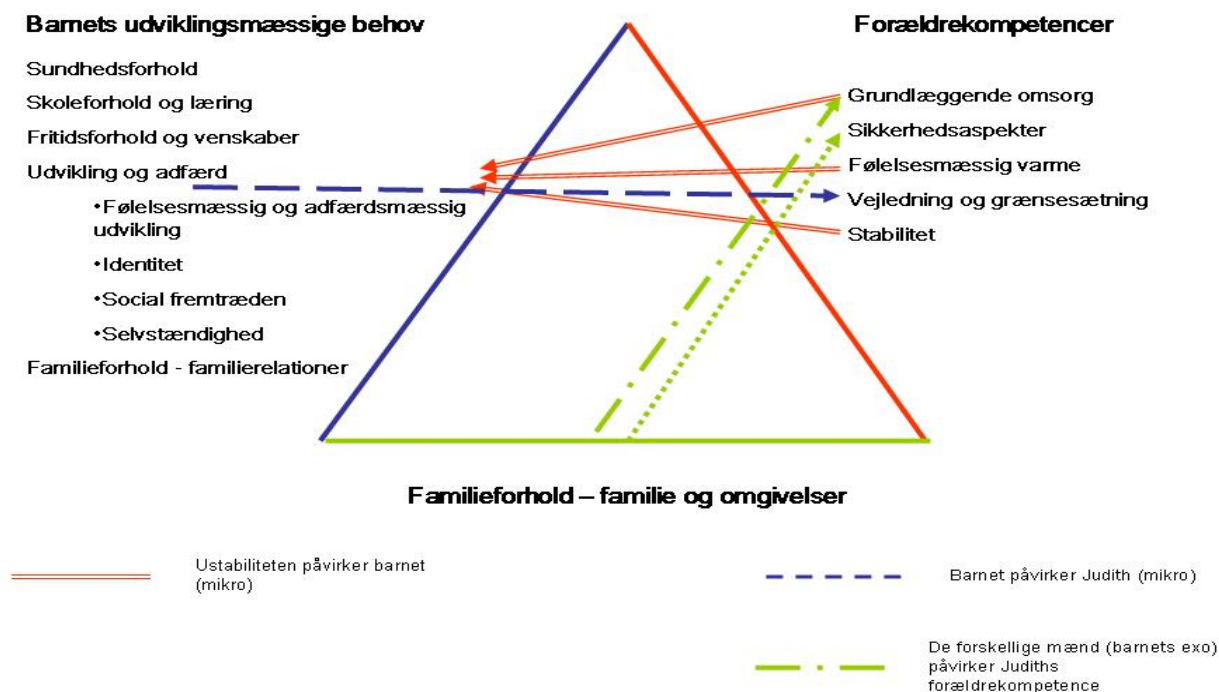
Barnets udviklingsmæssige behov

Sundhedsforhold

Skoleforhold og læring

Fritidsforhold og venskaber

Udvikling og adfærd

•Følelsesmæssig og adfærdsmæssig udvikling

•Identitet

•Social fremtræden

•Selvstændighed

Familieforhold - familierelationer

Forældrekompetencer

Grundlæggende omsorg

Sikkerhedsaspekter

Følelsesmæssig varme

Vejledning og grænsesætning

Stabilitet

Familieforhold – familie og omgivelser

Ustabiliteten påvirker barnet (mikro)

Barnet påvirker Judith (mikro)

De forskellige mænd (barnets exo) påvirker Judiths forældrekompetence